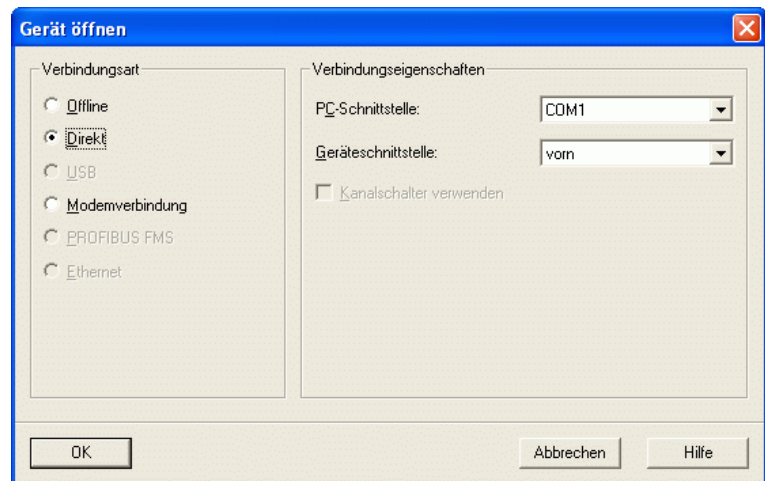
Gerät öffnen

Verbindungsart

Offline

Direkt

USB

Modemverbindung

PROFIBUS FMS

Ethernet

Verbindungseigenschaften

PC-Schnittstelle: COM1

Geräteschnittstelle: vorn

Kanalschalter verwenden

OK

Abbrechen

Hilfe